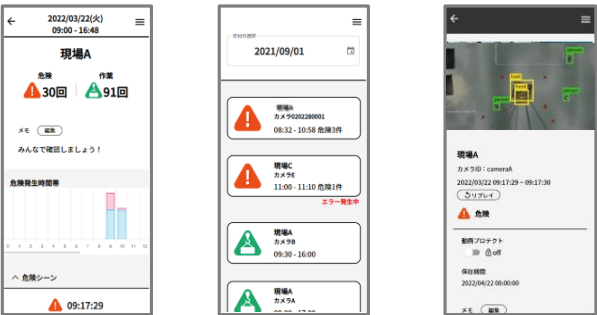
2022/03/22(火)
09:00 - 16:48

現場A

危険
30回
作業
91回

メモ 編集

みんなで確認しましょう！

危険発生時間帯

0 1 2 3 4 5 6 7 8 9 10 11 12

危険シーン

09:17:29

日付の選択
2021/09/01

現場A
カメラ0202280001
08:32 - 10:58 危険3件

現場C
カメラE
11:00 - 11:10 危険1件
エラー発生中

現場A
カメラB
09:30 - 16:00

現場A
カメラA
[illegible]

現場A
カメラID：cameraA
2022/03/22 09:17:29 ~ 09:17:30
リプレイ

危険

動画プロテクト
off

保存期間
2022/04/22 00:00:00

メモ 編集